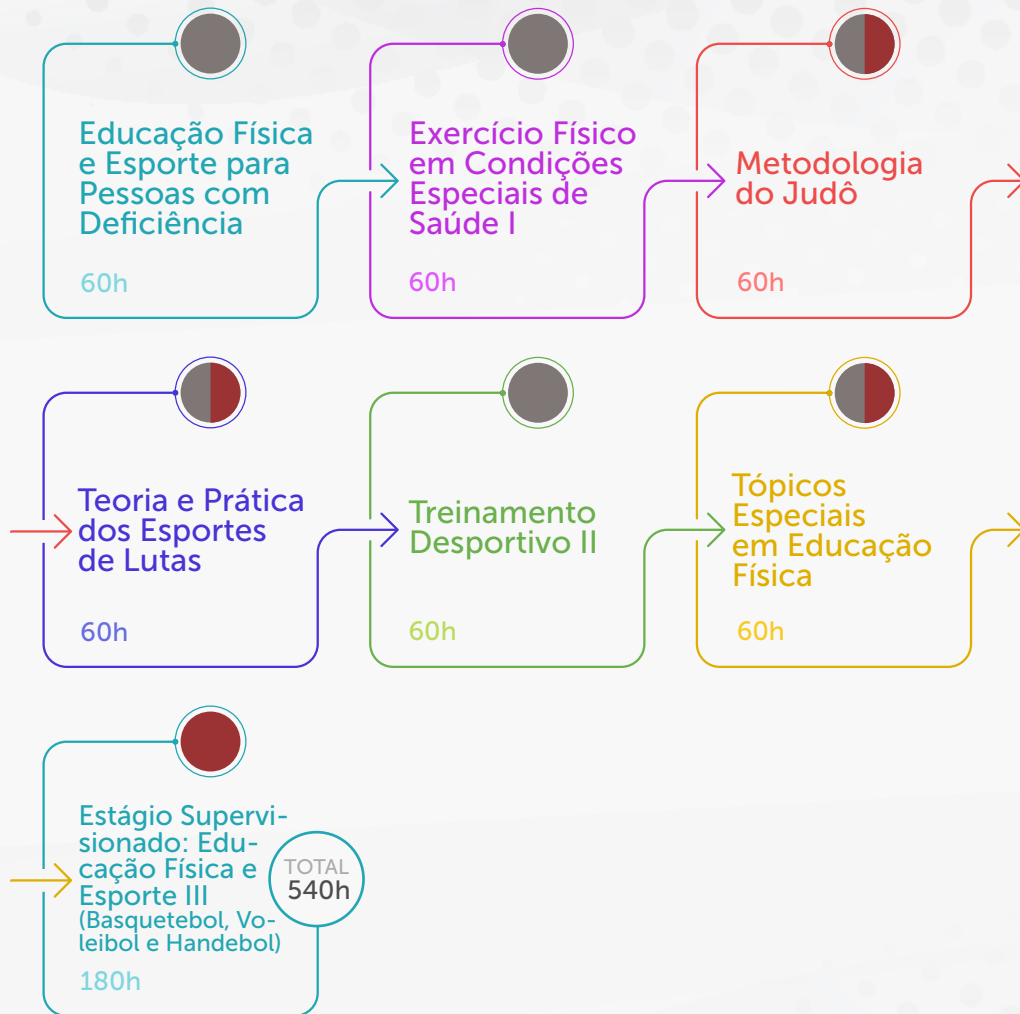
Educação Física e Esporte para Pessoas com Deficiência

60h

Exercício Físico em Condições Especiais de Saúde I

60h

Metodologia do Judô

60h

Teoria e Prática dos Esportes de Lutas

60h

Treinamento Desportivo II

60h

Tópicos Especiais em Educação Física

60h

Estágio Supervisionado: Educação Física e Esporte III (Basquetebol, Voleibol e Handebol)

180h

TOTAL
540h